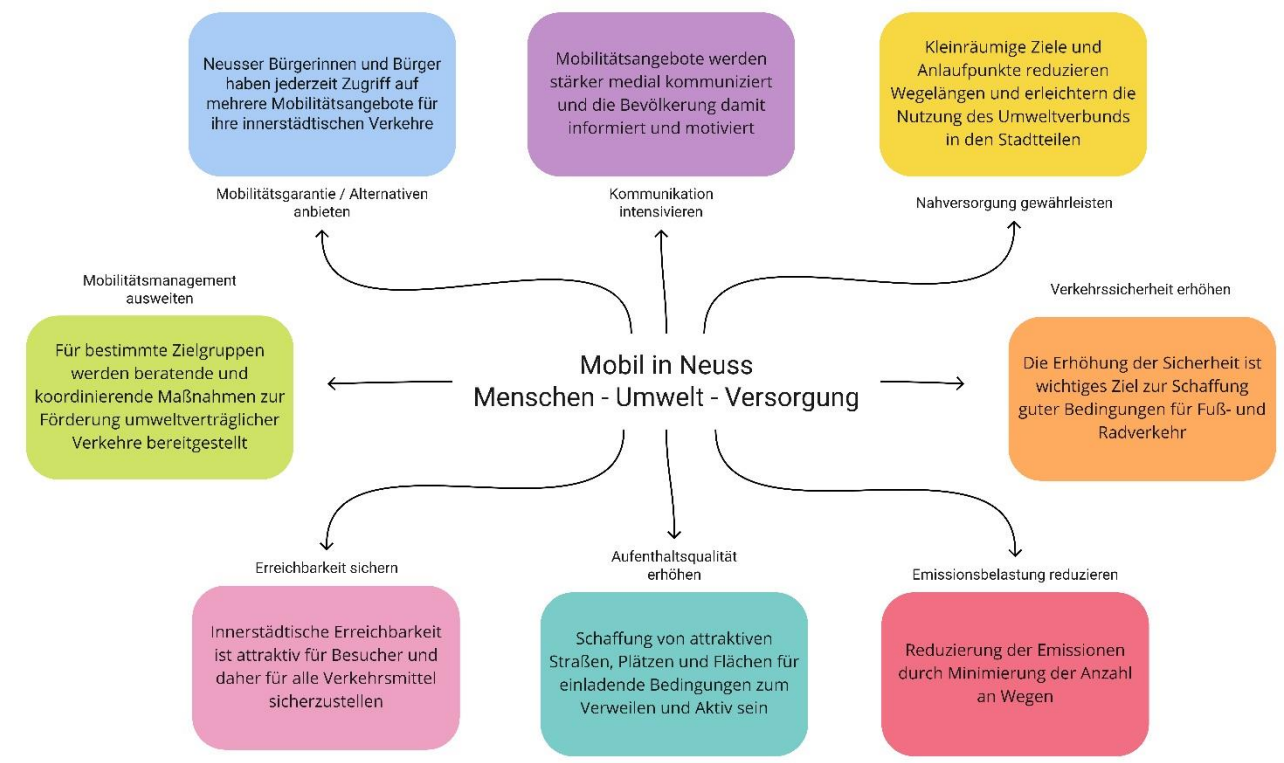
Neusser Bürgerinnen und Bürger haben jederzeit Zugriff auf mehrere Mobilitätsangebote für ihre innerstädtischen Verkehre

Mobilitätsgarantie / Alternativen anbieten

Mobilitätsangebote werden stärker medial kommuniziert und die Bevölkerung damit informiert und motiviert

Kommunikation intensivieren

Kleinräumige Ziele und Anlaufpunkte reduzieren Wegelängen und erleichtern die Nutzung des Umweltverbunds in den Stadtteilen

Nahversorgung gewährleisten

Mobilitätsmanagement ausweiten

Für bestimmte Zielgruppen werden beratende und koordinierende Maßnahmen zur Förderung umweltverträglicher Verkehre bereitgestellt

Mobil in Neuss
Menschen - Umwelt - Versorgung

Verkehrssicherheit erhöhen

Die Erhöhung der Sicherheit ist wichtiges Ziel zur Schaffung guter Bedingungen für Fuß- und Radverkehr

Erreichbarkeit sichern

Innerstädtische Erreichbarkeit ist attraktiv für Besucher und daher für alle Verkehrsmittel sicherzustellen

Aufenthaltsqualität erhöhen

Schaffung von attraktiven Straßen, Plätzen und Flächen für einladende Bedingungen zum Verweilen und Aktiv sein

Emissionsbelastung reduzieren

Reduzierung der Emissionen durch Minimierung der Anzahl an Wegen